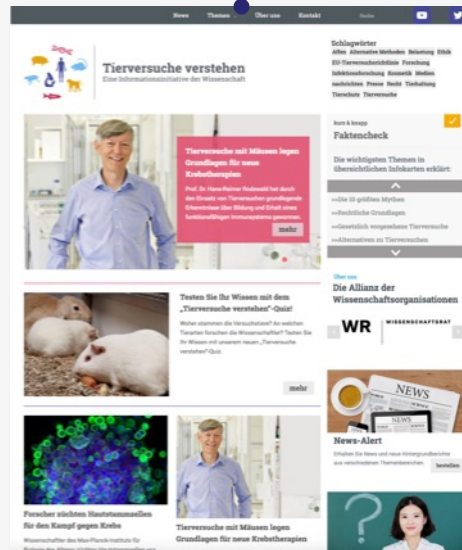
News Themen Über uns Kontakt Suche

Tierversuche verstehen
Eine Informationsinitiative der Wissenschaft

Schlagwörter
Affen Alternative Methoden Belastung Ethik EU-Tierversuchsrichtlinie Forschung Infektionsforschung Kosmetik Medien nachrichten Presse Recht Tierhaltung Tierschutz Tierversuche

Tierversuche mit Mäusen legen Grundlagen für neue Krebstherapien

Prof. Dr. Hans-Reimer Rodewald hat durch den Einsatz von Tierversuchen grundlegende Erkenntnisse über Bildung und Erhalt eines funktionsfähigen Immunsystems gewonnen.

mehr

kurz & knapp
Faktencheck

Die wichtigsten Themen in übersichtlichen Infokarten erklärt:

»Die 10 größten Mythen
»Rechtliche Grundlagen
»Gesetzlich vorgegebene Tierversuche
»Alternativen zu Tierversuchen

Über uns
Die Allianz der Wissenschaftsorganisationen

WR WISSENSCHAFTSRAT

Testen Sie Ihr Wissen mit dem „Tierversuche verstehen"-Quiz!

Woher stammen die Versuchstiere? An welchen Tierarten forschen die Wissenschaftler? Testen Sie Ihr Wissen mit unserem neuen „Tierversuche verstehen"-Quiz.

mehr

NEWS

News-Alert

Erhalten Sie News und neue Hintergrundberichte aus verschiedenen Themenbereichen

bestellen

Forscher züchten Hautstammzellen für den Kampf gegen Krebs

Wissenschaftler des Max-Planck-Instituts für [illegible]

Tierversuche mit Mäusen legen Grundlagen für neue Krebstherapien